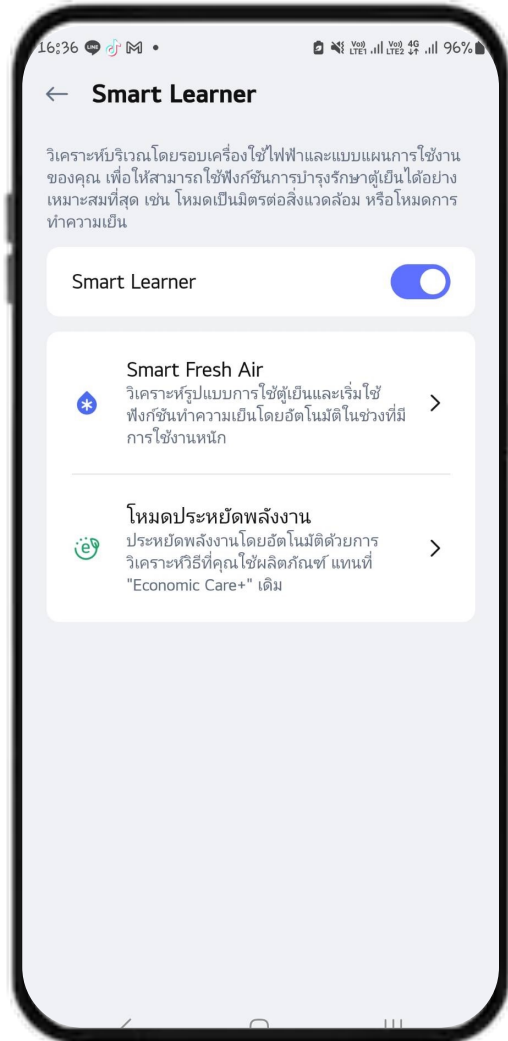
16:36 96%

Smart Learner

วิเคราะห์บริเวณโดยรอบเครื่องใช้ไฟฟ้าและแบบแผนการใช้งานของคุณ เพื่อให้สามารถใช้ฟังก์ชันการบำรุงรักษาตู้เย็นได้อย่างเหมาะสมที่สุด เช่น โหมดเป็นมิตรต่อสิ่งแวดล้อม หรือโหมดการทำความเย็น

Smart Learner

Smart Fresh Air
วิเคราะห์รูปแบบการใช้ตู้เย็นและเริ่มใช้ฟังก์ชันทำความเย็นโดยอัตโนมัติในช่วงที่มีการใช้งานหนัก

โหมดประหยัดพลังงาน
ประหยัดพลังงานโดยอัตโนมัติด้วยการวิเคราะห์วิธีที่คุณใช้ผลิตภัณฑ์ แทนที่ "Economic Care+" เดิม